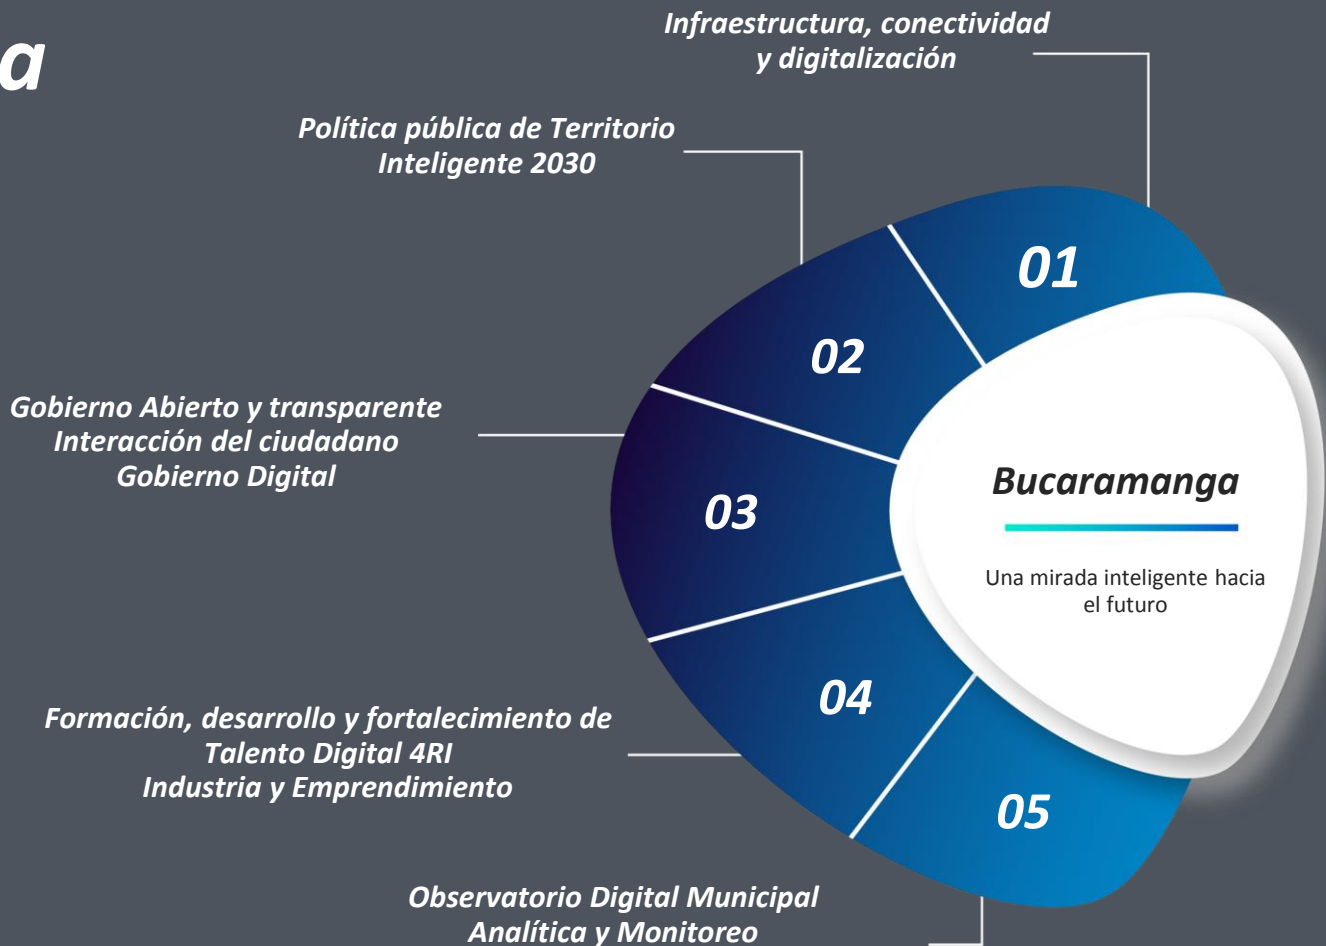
a

Infraestructura, conectividad y digitalización

Política pública de Territorio Inteligente 2030

01

02

Gobierno Abierto y transparente
Interacción del ciudadano
Gobierno Digital

03

Bucaramanga

Una mirada inteligente hacia el futuro

04

Formación, desarrollo y fortalecimiento de Talento Digital 4RI
Industria y Emprendimiento

05

Observatorio Digital Municipal
Analítica y Monitoreo